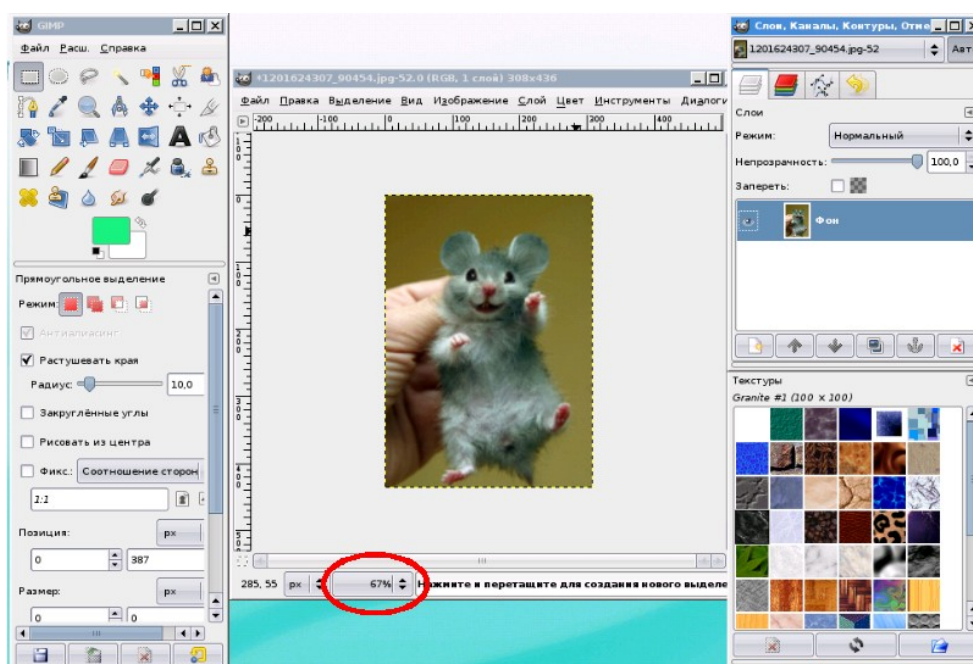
GIMP

Файл Расш. Справка

Прямоугольное выделение

Режим:

Антиалиасинг

Растушевать края

Радиус: 10,0

Закруглённые углы

Рисовать из центра

Фикс.: Соотношение сторон

1:1

Позиция: px

0 387

Размер: px

0 0

*1201624307_90454.jpg-52.0 (RGB, 1 слой) 308x436

Файл Правка Выделение Вид Изображение Слой Цвет Инструменты Диалоги

-200 -100 0 100 200 300 400

285, 55 px 67% Нажмите и перетащите для создания нового выделе

Слои, Каналы, Контуры, Отме

1201624307_90454.jpg-52 Авт

Слои

Режим: Нормальный

Непрозрачность: 100,0

Запереть:

Фон

Текстуры

Granite #1 (100 × 100)